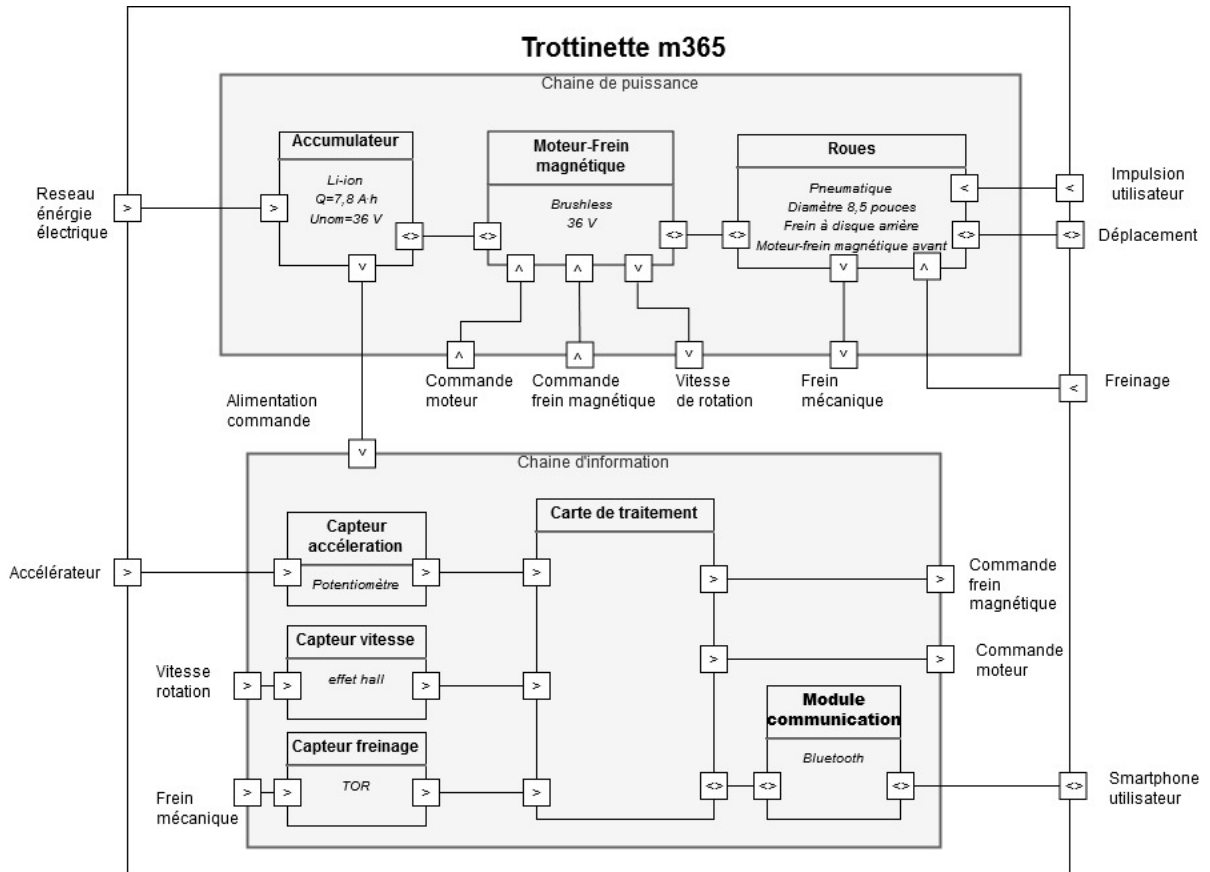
Trottinette m365

Chaine de puissance

Accumulateur

Li-ion
Q=7,8 A.h
Unom=36 V

Moteur-Frein magnétique

Brushless
36 V

Roues

Pneumatique
Diamètre 8,5 pouces
Frein à disque arrière
Moteur-frein magnétique avant

Reseau énérgie électrique

Impulsion utilisateur

Déplacement

Freinage

Commande moteur

Commande frein magnétique

Vitesse de rotation

Frein mécanique

Alimentation commande

Chaine d'information

Capteur accéleration

Potentiomètre

Capteur vitesse

effet hall

Capteur freinage

TOR

Carte de traitement

Module communication

Bluetooth

Accélérateur

Vitesse rotation

Frein mécanique

Commande frein magnétique

Commande moteur

Smartphone utilisateur

>
>
<>
<>
<>
<>
<
<
<>
<>
v
^
^
v
v
^
^
^
v
v
<
v
>
>
>
>
>
>
>
>
>
>
>
>
>
>
>
<>
<>
<>
<>